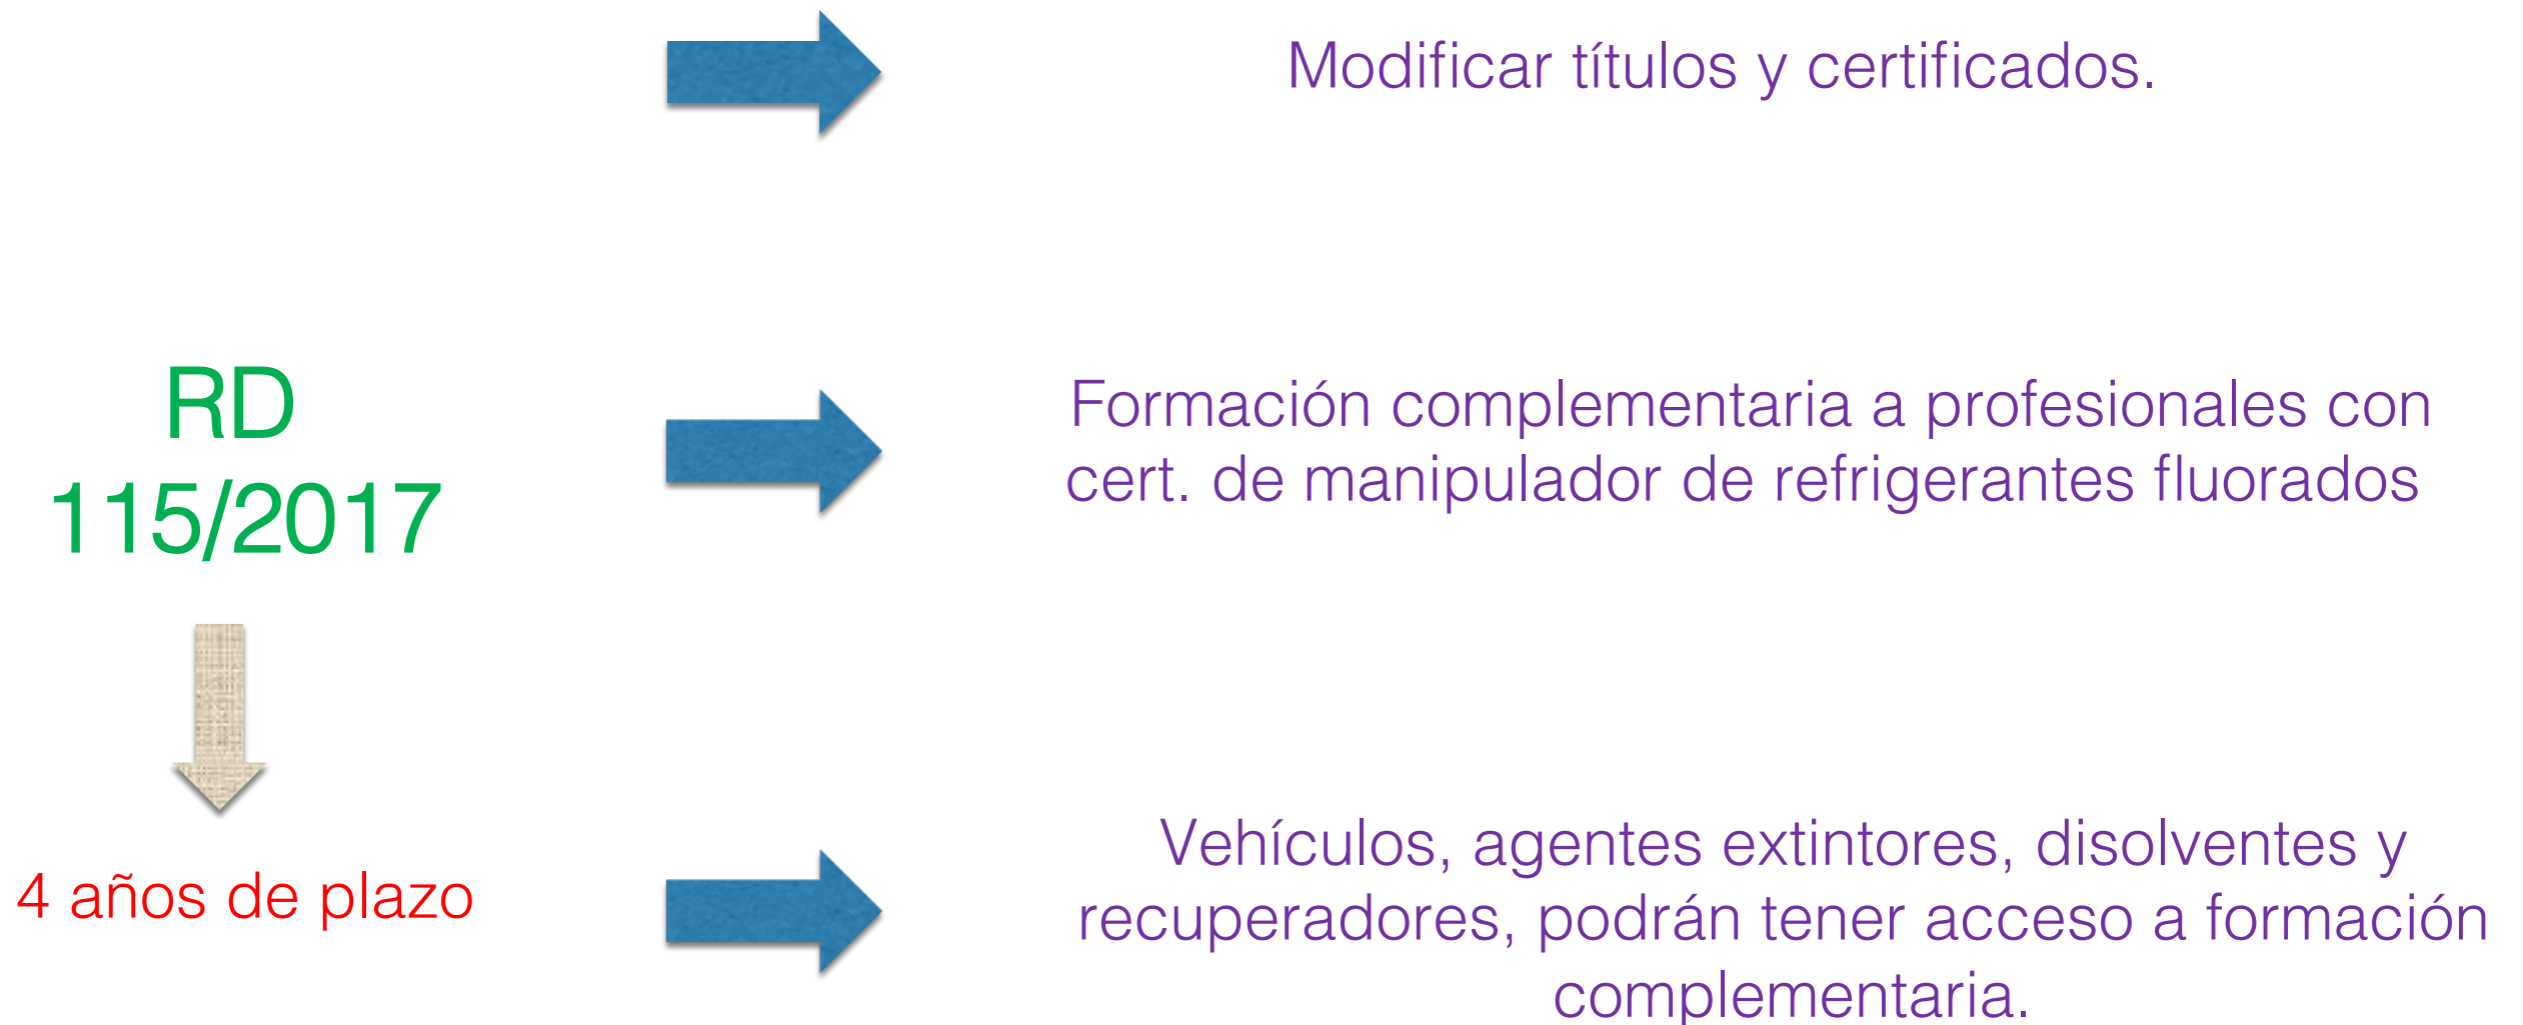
Modificar títulos y certificados.

RD 115/2017

Formación complementaria a profesionales con cert. de manipulador de refrigerantes fluorados

4 años de plazo

Vehículos, agentes extintores, disolventes y recuperadores, podrán tener acceso a formación complementaria.